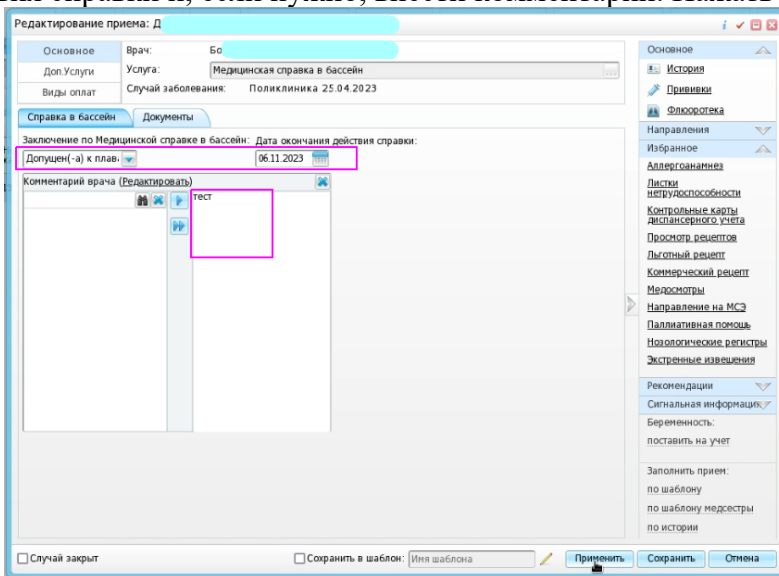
Редактирование приема: Д

Основное
Доп.Услуги
Виды оплат

Врач: Бо
Услуга: Медицинская справка в бассейн
Случай заболевания: Поликлиника 25.04.2023

Справка в бассейн
Документы

Заключение по Медицинской справке в бассейн: Допущен(-а) к плав
Дата окончания действия справки: 06.11.2023

Комментарий врача (Редактировать)

тест

Основное
История
Прививки
Флюоротека
Направления
Избранное
Аллергоанамнез
Листки нетрудоспособности
Контрольные карты диспансерного учета
Просмотр рецептов
Льготный рецепт
Коммерческий рецепт
Медосмотры
Направление на МСЭ
Паллиативная помощь
Нозологические регистры
Экстренные извещения
Рекомендации
Сигнальная информация
Беременность:
поставить на учет
Заполнить прием:
по шаблону
по шаблону медсестры
по истории

Случай закрыт
Сохранить в шаблон: Имя шаблона
Применить
Сохранить
Отмена